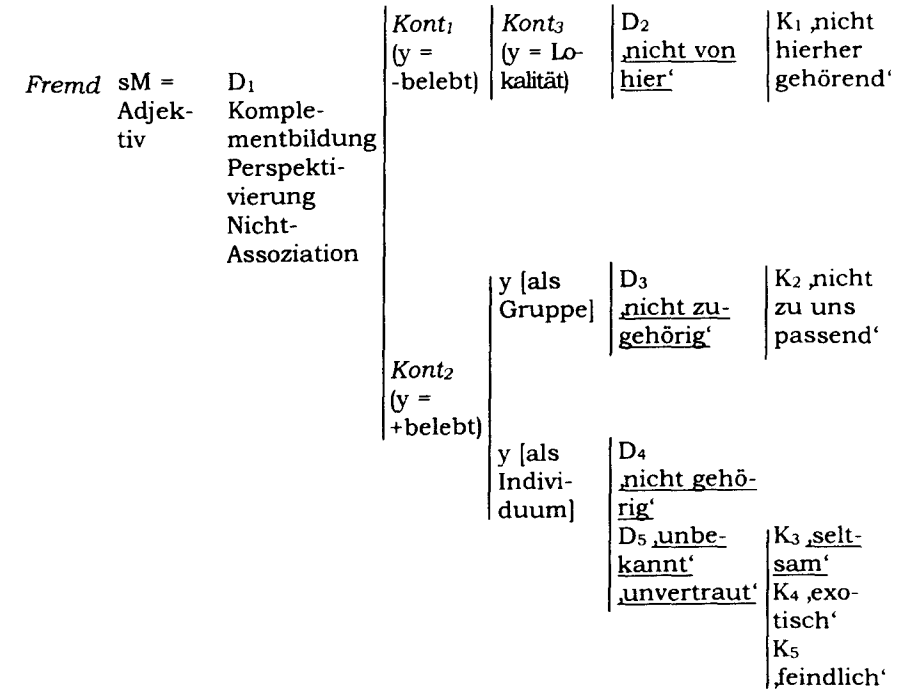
*Fremd* sM = Adjektiv

$D_1$ Komplementbildung Perspektivierung Nicht-Assoziation

*Kont₁* (y = -belebt)

*Kont₃* (y = Lokalität)

$D_2$ ‚nicht von hier'

$K_1$ ‚nicht hierher gehörend'

*Kont₂* (y = +belebt)

y [als Gruppe]

$D_3$ ‚nicht zugehörig'

$K_2$ ‚nicht zu uns passend'

y [als Individuum]

$D_4$ ‚nicht gehörig'

$D_5$ ‚unbekannt' ‚unvertraut'

$K_3$ ‚seltsam'

$K_4$ ‚exotisch'

$K_5$ ‚feindlich'